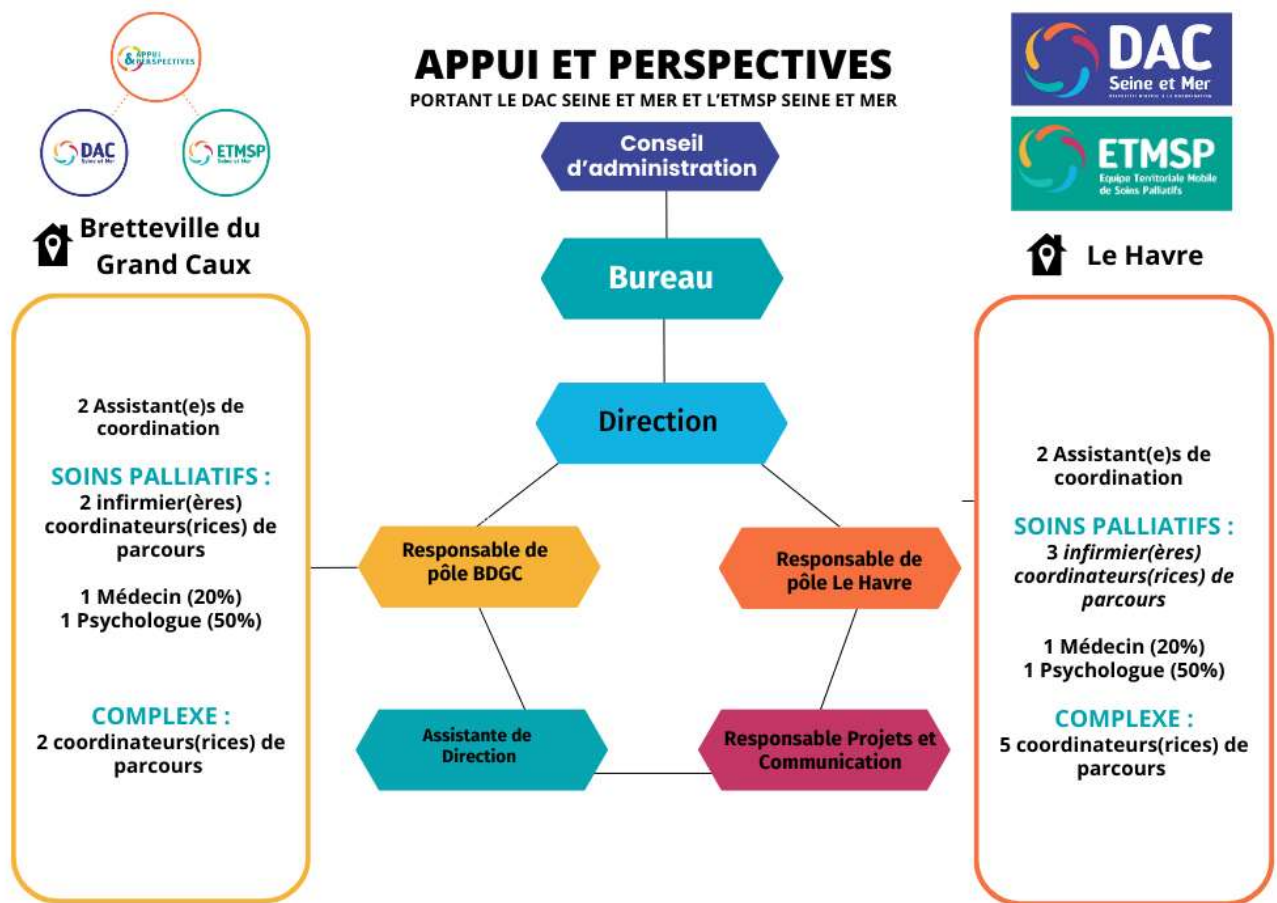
APPUI & PERSPECTIVES

DAC Seine et Mer

ETMSP Seine et Mer

APPUI ET PERSPECTIVES

PORTANT LE DAC SEINE ET MER ET L'ETMSP SEINE ET MER

DAC Seine et Mer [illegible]

ETMSP Equipe Territoriale Mobile de Soins Palliatifs

Bretteville du Grand Caux

Le Havre

Conseil d'administration

Bureau

Direction

Responsable de pôle BDGC

Responsable de pôle Le Havre

Assistante de Direction

Responsable Projets et Communication

2 Assistant(e)s de coordination

SOINS PALLIATIFS :
2 infirmier(ères) coordinateurs(rices) de parcours

1 Médecin (20%)
1 Psychologue (50%)

COMPLEXE :
2 coordinateurs(rices) de parcours

2 Assistant(e)s de coordination

SOINS PALLIATIFS :
3 infirmier(ères) coordinateurs(rices) de parcours

1 Médecin (20%)
1 Psychologue (50%)

COMPLEXE :
5 coordinateurs(rices) de parcours